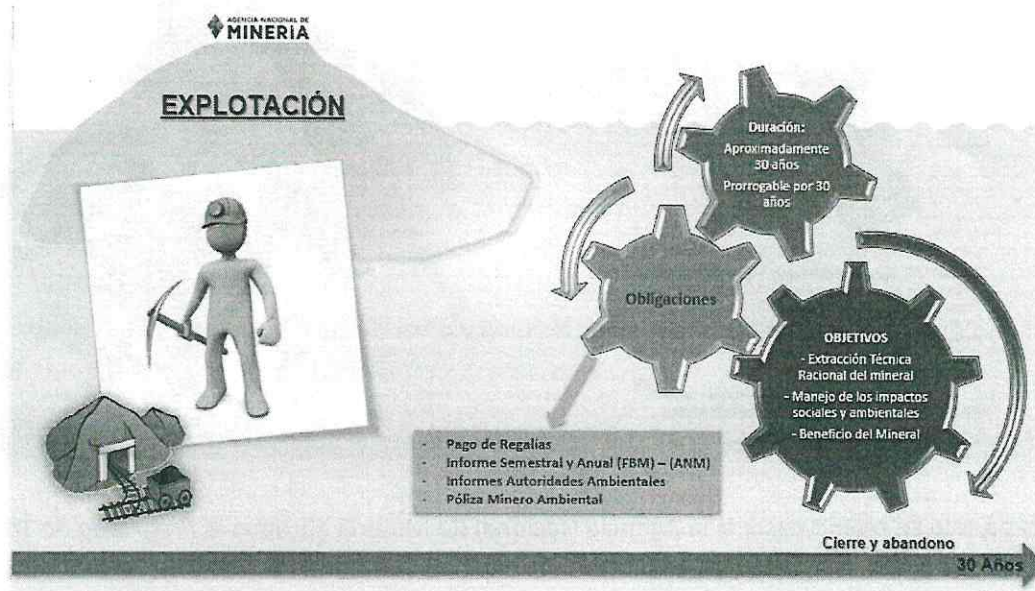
AGENCIA NACIONAL DE
MINERIA

EXPLOTACIÓN

Duración:
Aproximadamente 30 años
Prorrogable por 30 años

Obligaciones

OBJETIVOS
- Extracción Técnica Racional del mineral
- Manejo de los impactos sociales y ambientales
- Beneficio del Mineral

- Pago de Regalías
- Informe Semestral y Anual (FBM) – (ANM)
- Informes Autoridades Ambientales
- Póliza Minero Ambiental

Cierre y abandono
30 Años